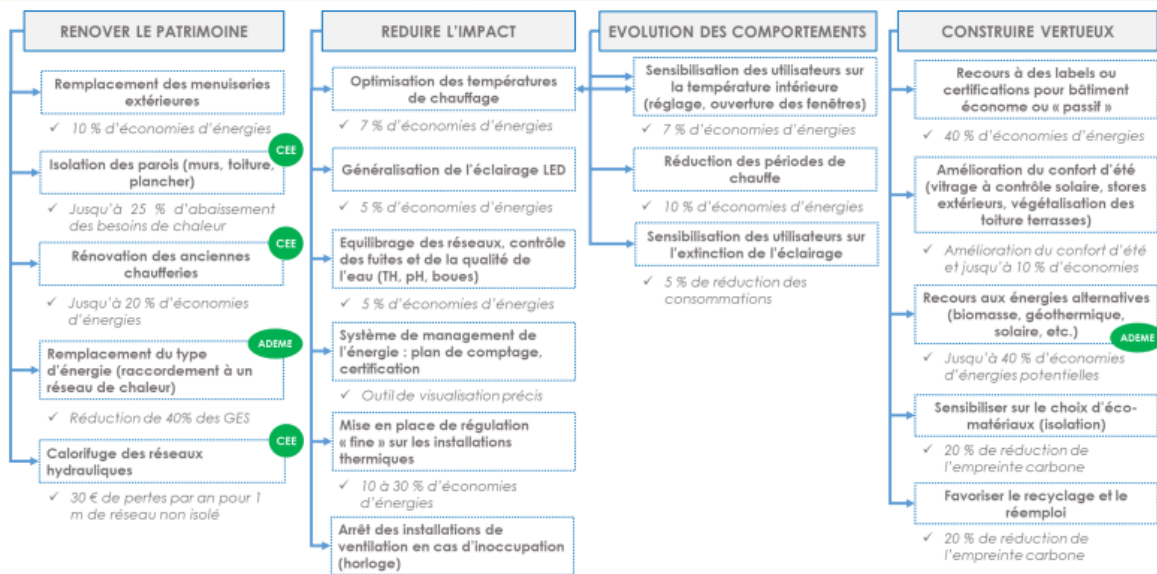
RENOVER LE PATRIMOINE

Remplacement des menuiseries extérieures

✓ 10 % d'économies d'énergies

CEE

Isolation des parois (murs, toiture, plancher)

✓ Jusqu'à 25 % d'abaissement des besoins de chaleur

CEE

Rénovation des anciennes chaufferies

✓ Jusqu'à 20 % d'économies d'énergies

ADEME

Remplacement du type d'énergie (raccordement à un réseau de chaleur)

✓ Réduction de 40% des GES

CEE

Calorifuge des réseaux hydrauliques

✓ 30 € de pertes par an pour 1 m de réseau non isolé

REDUIRE L'IMPACT

Optimisation des températures de chauffage

✓ 7 % d'économies d'énergies

Généralisation de l'éclairage LED

✓ 5 % d'économies d'énergies

Equilibrage des réseaux, contrôle des fuites et de la qualité de l'eau (TH, pH, boues)

✓ 5 % d'économies d'énergies

Système de management de l'énergie : plan de comptage, certification

✓ Outil de visualisation précis

Mise en place de régulation « fine » sur les installations thermiques

✓ 10 à 30 % d'économies d'énergies

Arrêt des installations de ventilation en cas d'inoccupation (horloge)

EVOLUTION DES COMPORTEMENTS

Sensibilisation des utilisateurs sur la température intérieure (réglage, ouverture des fenêtres)

✓ 7 % d'économies d'énergies

Réduction des périodes de chauffe

✓ 10 % d'économies d'énergies

Sensibilisation des utilisateurs sur l'extinction de l'éclairage

✓ 5 % de réduction des consommations

CONSTRUIRE VERTUEUX

Recours à des labels ou certifications pour bâtiment économe ou « passif »

✓ 40 % d'économies d'énergies

Amélioration du confort d'été (vitrage à contrôle solaire, stores extérieurs, végétalisation des toiture terrasses)

✓ Amélioration du confort d'été et jusqu'à 10 % d'économies

Recours aux énergies alternatives (biomasse, géothermique, solaire, etc.)

ADEME

✓ Jusqu'à 40 % d'économies d'énergies potentielles

Sensibiliser sur le choix d'éco-matériaux (isolation)

✓ 20 % de réduction de l'empreinte carbone

Favoriser le recyclage et le réemploi

✓ 20 % de réduction de l'empreinte carbone